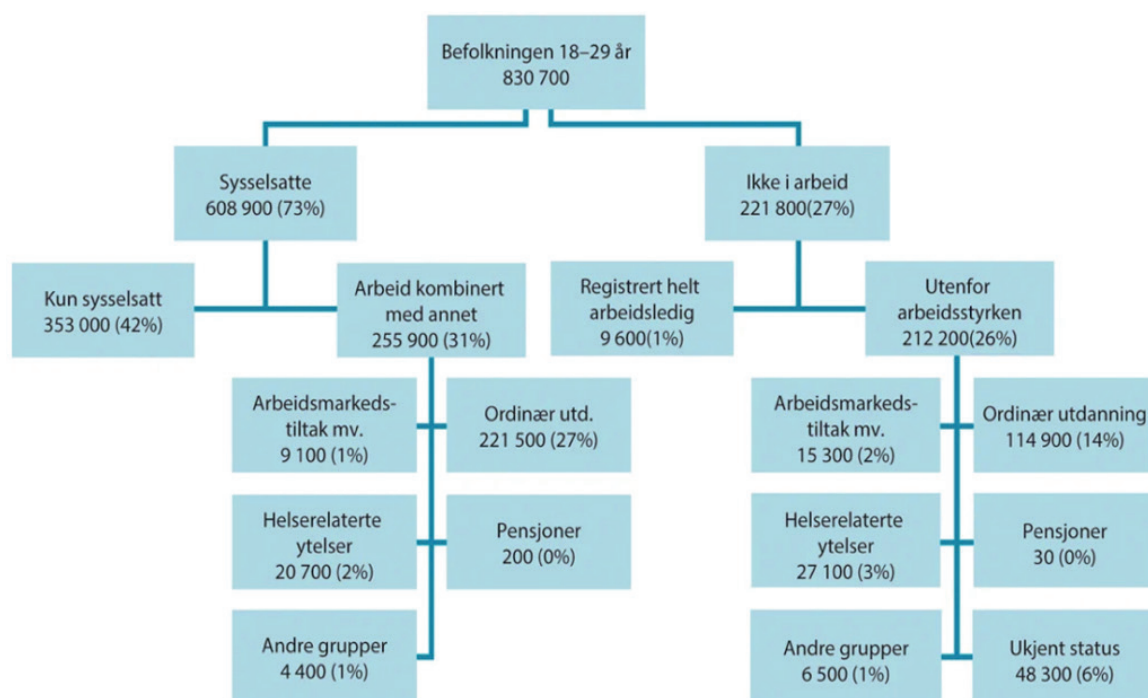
Befolkningen 18–29 år
830 700

Sysselsatte
608 900 (73%)

Ikke i arbeid
221 800(27%)

Kun sysselsatt
353 000 (42%)

Arbeid kombinert med annet
255 900 (31%)

Registrert helt arbeidsledig
9 600(1%)

Utenfor arbeidsstyrken
212 200(26%)

Arbeidsmarkedstiltak mv.
9 100 (1%)

Ordinær utd.
221 500 (27%)

Arbeidsmarkedstiltak mv.
15 300 (2%)

Ordinær utdanning
114 900 (14%)

Helserelaterte ytelser
20 700 (2%)

Pensjoner
200 (0%)

Helserelaterte ytelser
27 100 (3%)

Pensjoner
30 (0%)

Andre grupper
4 400 (1%)

Andre grupper
6 500 (1%)

Ukjent status
48 300 (6%)